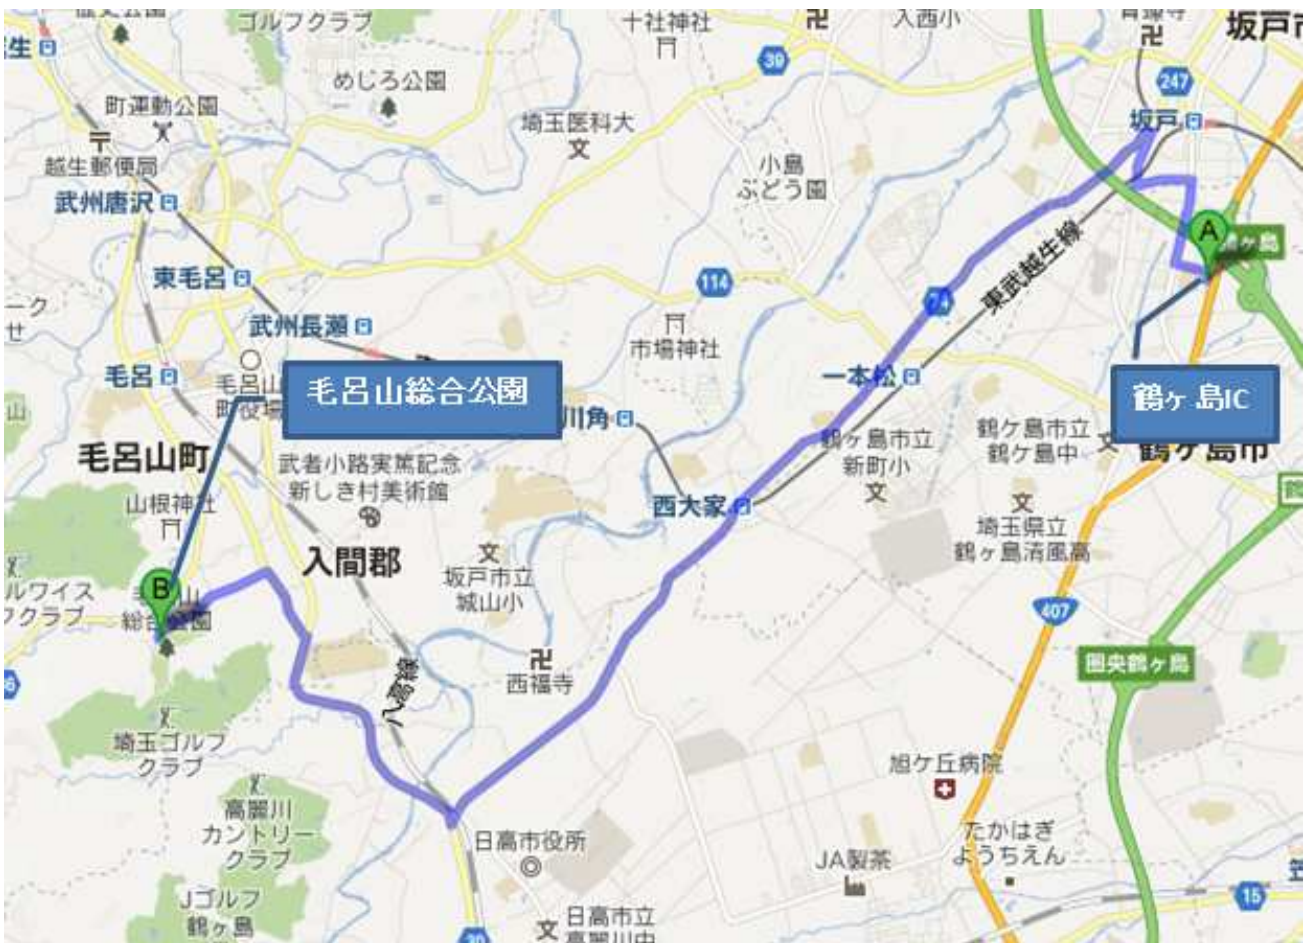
ゴルフクラブ
十社神社
入西小
坂戸市
生
めじろ公園
39
247
町運動公園
埼玉医科大
坂戸
越生郵便局
小島
ぶどう園
武州唐沢
A
鶴ヶ島
東毛呂
114
東武越生線
ーク
セ
74
武州長瀬
市場神社
毛呂
毛呂山総合公園
一本松
鶴ヶ島IC
毛呂山
町役場
川角
鶴ヶ島市立
鶴ヶ島市立
毛呂山町
武者小路実篤記念
新しき村美術館
新町小
鶴ヶ島中
鶴ヶ島市
山根神社
西大家
埼玉県立
鶴ヶ島清風高
入間郡
坂戸市立
城山小
ルワイス
B
407
フクラブ
総合公園
圏央鶴ヶ島
西福寺
越生線
埼玉ゴルフ
クラブ
旭ケ丘病院
高麗川
カントリー
クラブ
日高市役所
たかはぎ
ようちえん
JA製茶
Jゴルフ
鶴ヶ島
日高市立
15